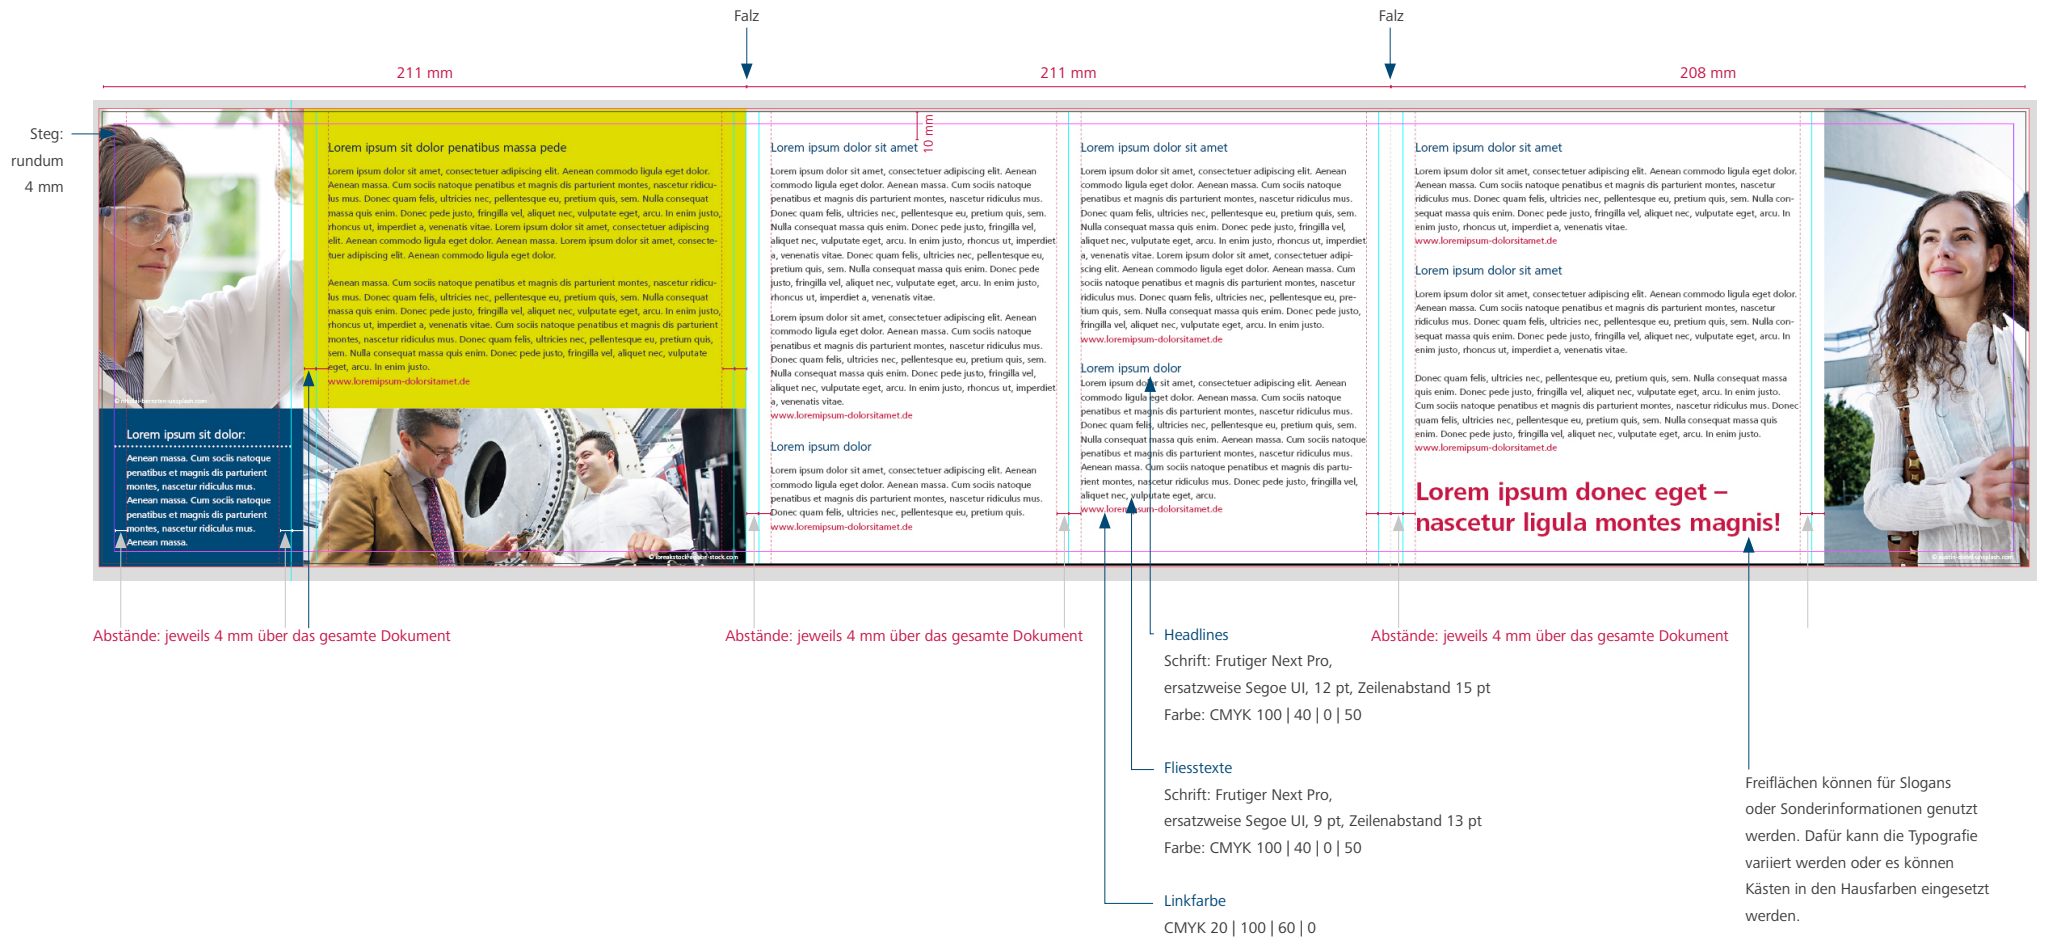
Falz

Falz

211 mm

211 mm

208 mm

Steg: rundum 4 mm

10 mm

Lorem ipsum sit dolor penatibus massa pede

Lorem ipsum dolor sit amet, consectetuer adipiscing elit. Aenean commodo ligula eget dolor. Aenean massa. Cum sociis natoque penatibus et magnis dis parturient montes, nascetur ridiculus mus. Donec quam felis, ultricies nec, pellentesque eu, pretium quis, sem. Nulla consequat massa quis enim. Donec pede justo, fringilla vel, aliquet nec, vulputate eget, arcu. In enim justo, rhoncus ut, imperdiet a, venenatis vitae. Lorem ipsum dolor sit amet, consectetuer adipiscing elit. Aenean commodo ligula eget dolor. Aenean massa. Lorem ipsum dolor sit amet, consectetuer adipiscing elit. Aenean commodo ligula eget dolor.

Aenean massa. Cum sociis natoque penatibus et magnis dis parturient montes, nascetur ridiculus mus. Donec quam felis, ultricies nec, pellentesque eu, pretium quis, sem. Nulla consequat massa quis enim. Donec pede justo, fringilla vel, aliquet nec, vulputate eget, arcu. In enim justo, rhoncus ut, imperdiet a, venenatis vitae. Cum sociis natoque penatibus et magnis dis parturient montes, nascetur ridiculus mus. Donec quam felis, ultricies nec, pellentesque eu, pretium quis, sem. Nulla consequat massa quis enim. Donec pede justo, fringilla vel, aliquet nec, vulputate eget, arcu. In enim justo.
www.loremipsum-dolorsitamet.de

Lorem ipsum sit dolor:
Aenean massa. Cum sociis natoque penatibus et magnis dis parturient montes, nascetur ridiculus mus. Aenean massa. Cum sociis natoque penatibus et magnis dis parturient montes, nascetur ridiculus mus. Aenean massa.

Lorem ipsum dolor sit amet

Lorem ipsum dolor sit amet, consectetuer adipiscing elit. Aenean commodo ligula eget dolor. Aenean massa. Cum sociis natoque penatibus et magnis dis parturient montes, nascetur ridiculus mus. Donec quam felis, ultricies nec, pellentesque eu, pretium quis, sem. Nulla consequat massa quis enim. Donec pede justo, fringilla vel, aliquet nec, vulputate eget, arcu. In enim justo, rhoncus ut, imperdiet a, venenatis vitae. Donec quam felis, ultricies nec, pellentesque eu, pretium quis, sem. Nulla consequat massa quis enim. Donec pede justo, fringilla vel, aliquet nec, vulputate eget, arcu. In enim justo, rhoncus ut, imperdiet a, venenatis vitae.

Lorem ipsum dolor sit amet, consectetuer adipiscing elit. Aenean commodo ligula eget dolor. Aenean massa. Cum sociis natoque penatibus et magnis dis parturient montes, nascetur ridiculus mus. Donec quam felis, ultricies nec, pellentesque eu, pretium quis, sem. Nulla consequat massa quis enim. Donec pede justo, fringilla vel, aliquet nec, vulputate eget, arcu. In enim justo, rhoncus ut, imperdiet a, venenatis vitae.
www.loremipsum-dolorsitamet.de

Lorem ipsum dolor

Lorem ipsum dolor sit amet, consectetuer adipiscing elit. Aenean commodo ligula eget dolor. Aenean massa. Cum sociis natoque penatibus et magnis dis parturient montes, nascetur ridiculus mus. Donec quam felis, ultricies nec, pellentesque eu, pretium quis.
www.loremipsum-dolorsitamet.de

Lorem ipsum dolor sit amet

Lorem ipsum dolor sit amet, consectetuer adipiscing elit. Aenean commodo ligula eget dolor. Aenean massa. Cum sociis natoque penatibus et magnis dis parturient montes, nascetur ridiculus mus. Donec quam felis, ultricies nec, pellentesque eu, pretium quis, sem. Nulla consequat massa quis enim. Donec pede justo, fringilla vel, aliquet nec, vulputate eget, arcu. In enim justo, rhoncus ut, imperdiet a, venenatis vitae. Lorem ipsum dolor sit amet, consectetuer adipiscing elit. Aenean commodo ligula eget dolor. Aenean massa. Cum sociis natoque penatibus et magnis dis parturient montes, nascetur ridiculus mus. Donec quam felis, ultricies nec, pellentesque eu, pretium quis, sem. Nulla consequat massa quis enim. Donec pede justo, fringilla vel, aliquet nec, vulputate eget, arcu. In enim justo.
www.loremipsum-dolorsitamet.de

Lorem ipsum dolor
Lorem ipsum dolor sit amet, consectetuer adipiscing elit. Aenean commodo ligula eget dolor. Aenean massa. Cum sociis natoque penatibus et magnis dis parturient montes, nascetur ridiculus mus. Donec quam felis, ultricies nec, pellentesque eu, pretium quis, sem. Nulla consequat massa quis enim. Aenean massa. Cum sociis natoque penatibus et magnis dis parturient montes, nascetur ridiculus mus. Aenean massa. Cum sociis natoque penatibus et magnis dis parturient montes, nascetur ridiculus mus. Donec pede justo, fringilla vel, aliquet nec, vulputate eget, arcu.
www.loremipsum-dolorsitamet.de

Lorem ipsum dolor sit amet

Lorem ipsum dolor sit amet, consectetuer adipiscing elit. Aenean commodo ligula eget dolor. Aenean massa. Cum sociis natoque penatibus et magnis dis parturient montes, nascetur ridiculus mus. Donec quam felis, ultricies nec, pellentesque eu, pretium quis, sem. Nulla consequat massa quis enim. Donec pede justo, fringilla vel, aliquet nec, vulputate eget, arcu. In enim justo, rhoncus ut, imperdiet a, venenatis vitae.
www.loremipsum-dolorsitamet.de

Lorem ipsum dolor sit amet

Lorem ipsum dolor sit amet, consectetuer adipiscing elit. Aenean commodo ligula eget dolor. Aenean massa. Cum sociis natoque penatibus et magnis dis parturient montes, nascetur ridiculus mus. Donec quam felis, ultricies nec, pellentesque eu, pretium quis, sem. Nulla consequat massa quis enim. Donec pede justo, fringilla vel, aliquet nec, vulputate eget, arcu. In enim justo, rhoncus ut, imperdiet a, venenatis vitae.

Donec quam felis, ultricies nec, pellentesque eu, pretium quis, sem. Nulla consequat massa quis enim. Donec pede justo, fringilla vel, aliquet nec, vulputate eget, arcu. In enim justo. Cum sociis natoque penatibus et magnis dis parturient montes, nascetur ridiculus mus. Donec quam felis, ultricies nec, pellentesque eu, pretium quis, sem. Nulla consequat massa quis enim. Donec pede justo, fringilla vel, aliquet nec, vulputate eget, arcu. In enim justo.
www.loremipsum-dolorsitamet.de

Lorem ipsum donec eget – nascetur ligula montes magnis!

Abstände: jeweils 4 mm über das gesamte Dokument

Abstände: jeweils 4 mm über das gesamte Dokument

Abstände: jeweils 4 mm über das gesamte Dokument

Headlines
Schrift: Frutiger Next Pro, ersatzweise Segoe UI, 12 pt, Zeilenabstand 15 pt
Farbe: CMYK 100 | 40 | 0 | 50

Fliesstexte
Schrift: Frutiger Next Pro, ersatzweise Segoe UI, 9 pt, Zeilenabstand 13 pt
Farbe: CMYK 100 | 40 | 0 | 50

Linkfarbe
CMYK 20 | 100 | 60 | 0

Freiflächen können für Slogans oder Sonderinformationen genutzt werden. Dafür kann die Typografie variiert werden oder es können Kästen in den Hausfarben eingesetzt werden.